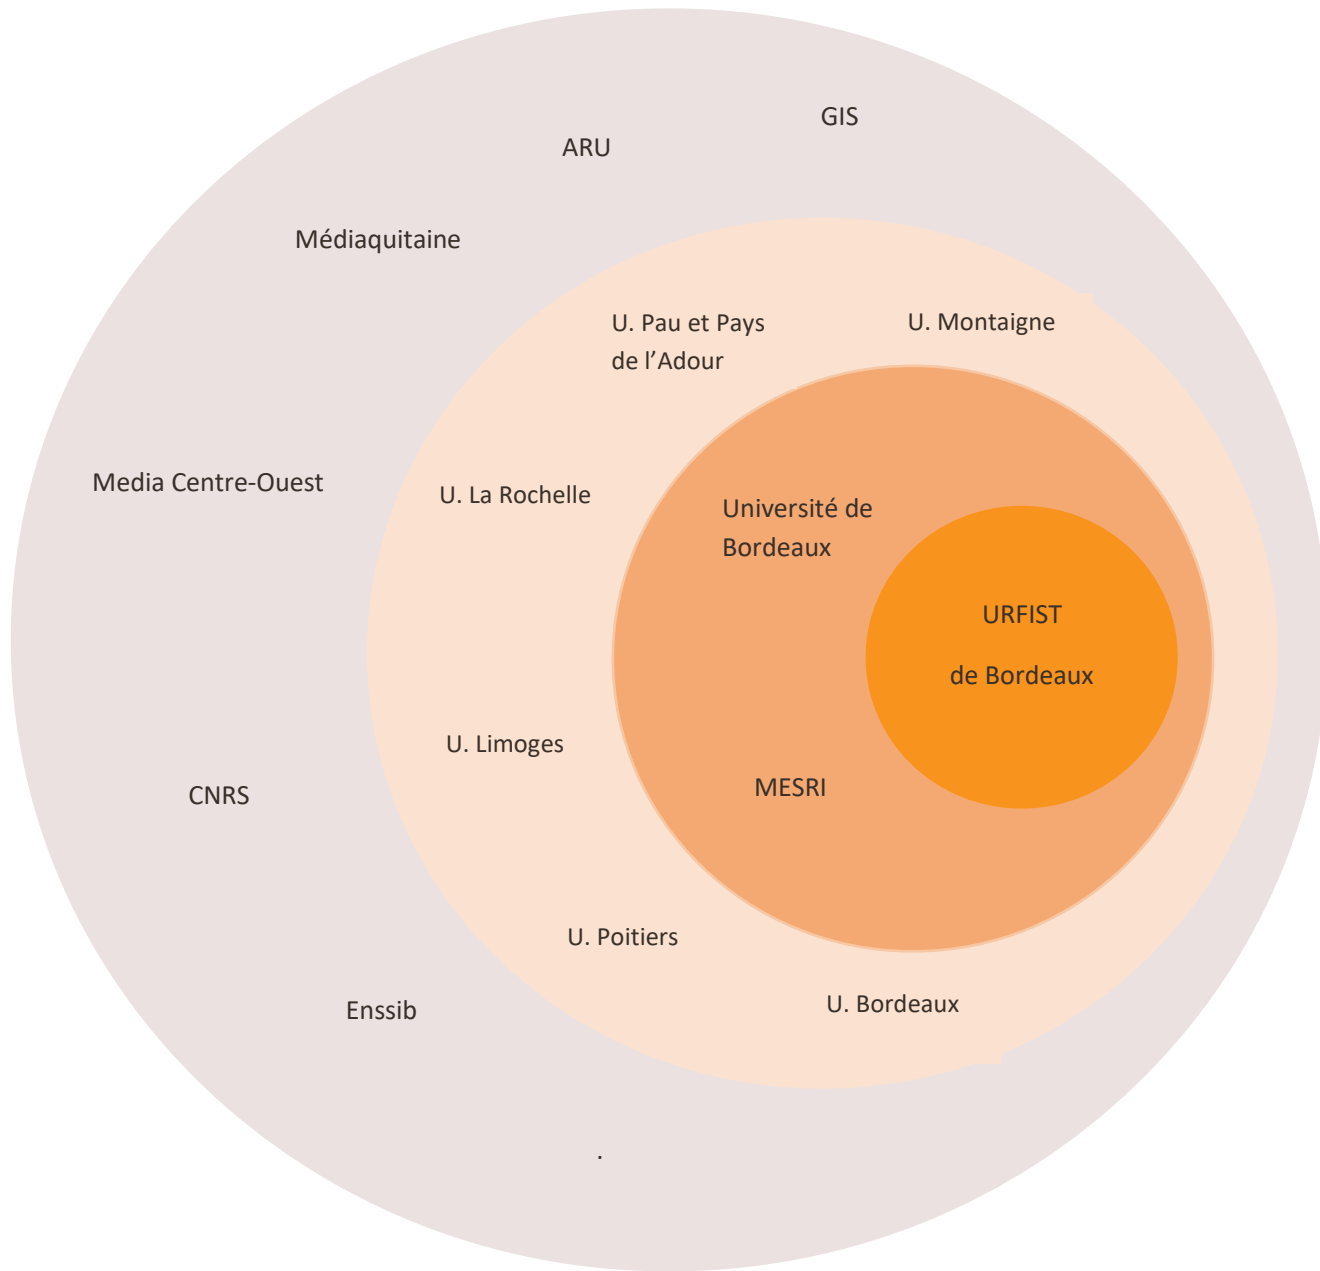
GIS

ARU

Médiaquitaine

U. Pau et Pays de l’Adour

U. Montaigne

Media Centre-Ouest

U. La Rochelle

Université de Bordeaux

URFIST

de Bordeaux

U. Limoges

MESRI

CNRS

U. Poitiers

U. Bordeaux

Enssib

.